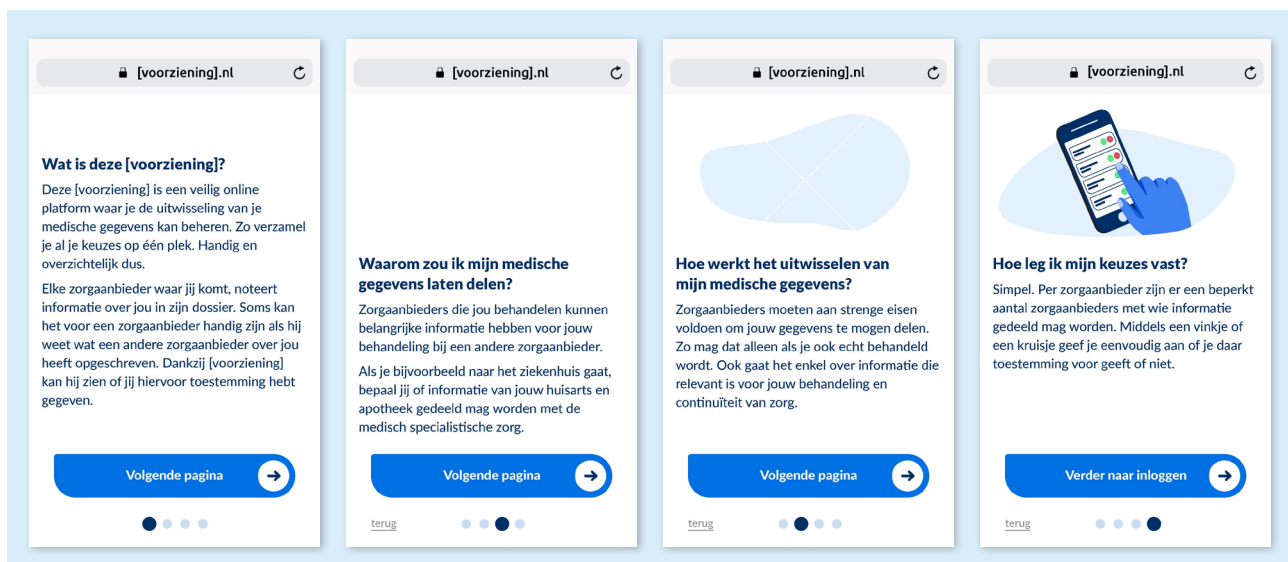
[voorziening].nl

Wat is deze [voorziening]?

Deze [voorziening] is een veilig online platform waar je de uitwisseling van je medische gegevens kan beheren. Zo verzamel je al je keuzes op één plek. Handig en overzichtelijk dus.

Elke zorgaanbieder waar jij komt, noteert informatie over jou in zijn dossier. Soms kan het voor een zorgaanbieder handig zijn als hij weet wat een andere zorgaanbieder over jou heeft opgeschreven. Dankzij [voorziening] kan hij zien of jij hiervoor toestemming hebt gegeven.

Volgende pagina

[voorziening].nl

Waarom zou ik mijn medische gegevens laten delen?

Zorgaanbieders die jou behandelen kunnen belangrijke informatie hebben voor jouw behandeling bij een andere zorgaanbieder.

Als je bijvoorbeeld naar het ziekenhuis gaat, bepaal jij of informatie van jouw huisarts en apotheek gedeeld mag worden met de medisch specialistische zorg.

Volgende pagina

terug

[voorziening].nl

Hoe werkt het uitwisselen van mijn medische gegevens?

Zorgaanbieders moeten aan strenge eisen voldoen om jouw gegevens te mogen delen. Zo mag dat alleen als je ook echt behandeld wordt. Ook gaat het enkel over informatie die relevant is voor jouw behandeling en continuïteit van zorg.

Volgende pagina

terug

[voorziening].nl

Hoe leg ik mijn keuzes vast?

Simpel. Per zorgaanbieder zijn er een beperkt aantal zorgaanbieders met wie informatie gedeeld mag worden. Middels een vinkje of een kruisje geef je eenvoudig aan of je daar toestemming voor geeft of niet.

Verder naar inloggen

terug